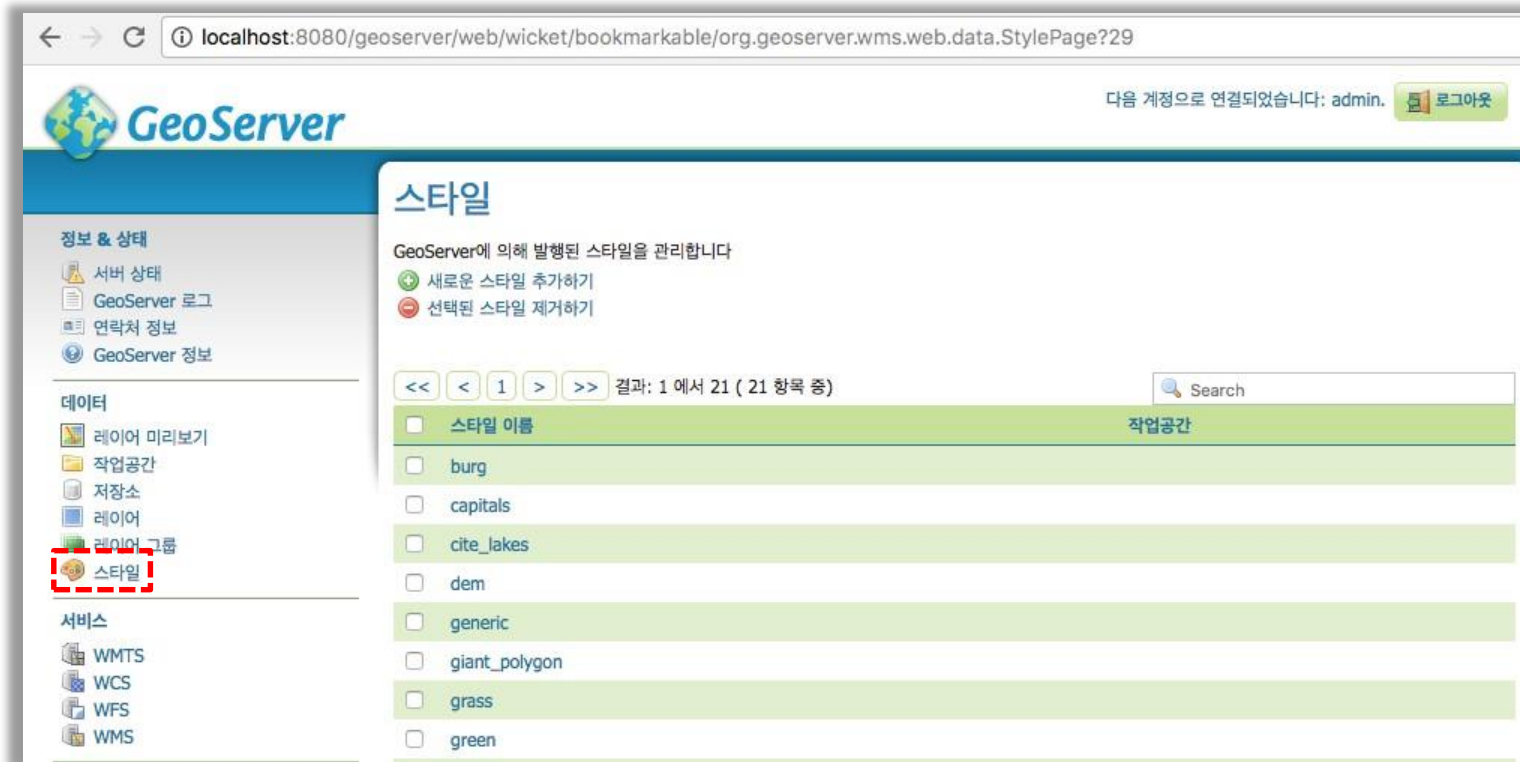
localhost:8080/geoserver/web/wicket/bookmarkable/org.geoserver.wms.web.data.StylePage?29

GeoServer

다음 계정으로 연결되었습니다: admin. 로그아웃

정보 & 상태
서버 상태
GeoServer 로그
연락처 정보
GeoServer 정보

데이터
레이어 미리보기
작업공간
저장소
레이어
레이어 그룹
스타일

서비스
WMTS
WCS
WFS
WMS

스타일

GeoServer에 의해 발행된 스타일을 관리합니다
새로운 스타일 추가하기
선택된 스타일 제거하기

<< < 1 > >> 결과: 1 에서 21 ( 21 항목 중)

Search

| | 스타일 이름 | 작업공간 |
|---|---|---|
| | burg | |
| | capitals | |
| | cite_lakes | |
| | dem | |
| | generic | |
| | giant_polygon | |
| | grass | |
| | green | |